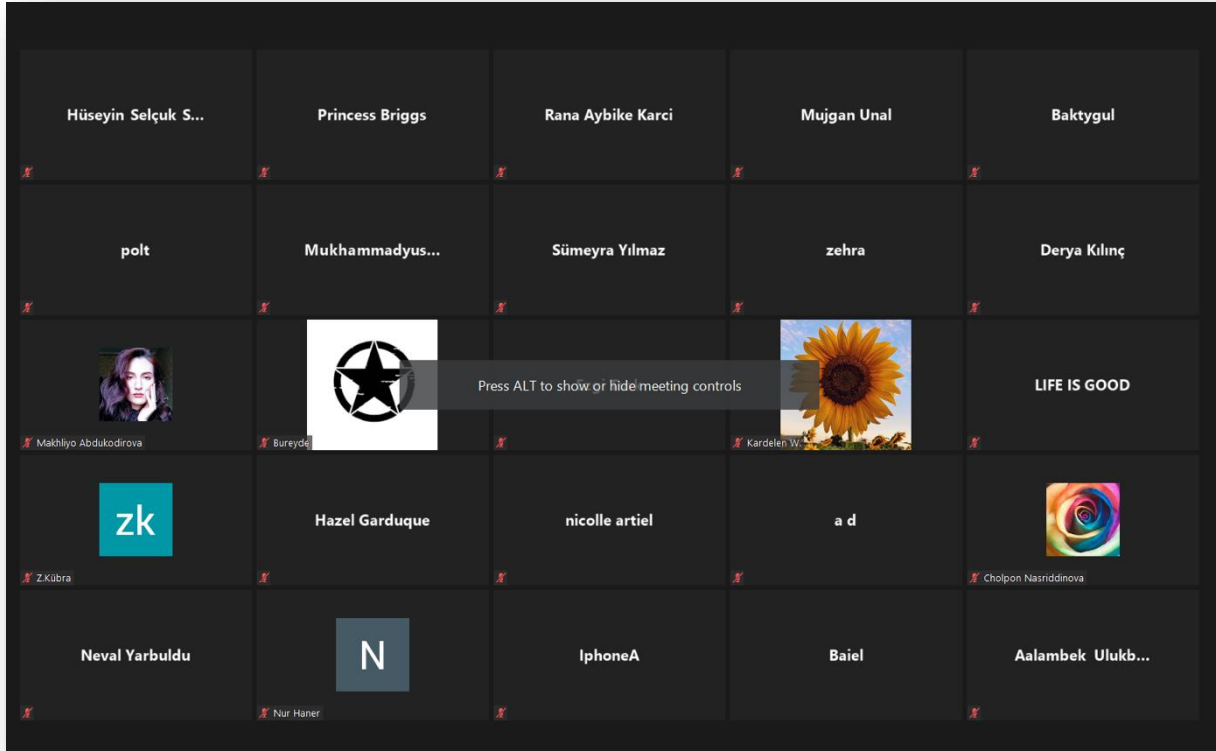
Hüseyin Selçuk S...

Princess Briggs

Rana Aybike Karci

Mujgan Unal

Baktygul

polt

Mukhammadyus...

Sümeyra Yılmaz

zehra

Derya Kılınç

Makhliyo Abdukodirova

Bureyde

Press ALT to show or hide meeting controls

Kardelen W...

LIFE IS GOOD

zk

Z.Kübra

Hazel Garduque

nicolle artiel

a d

Cholpon Nasriddinova

Neval Yarbuldu

N

Nur Haner

IphoneA

Baiel

Aalambek Ulukb...